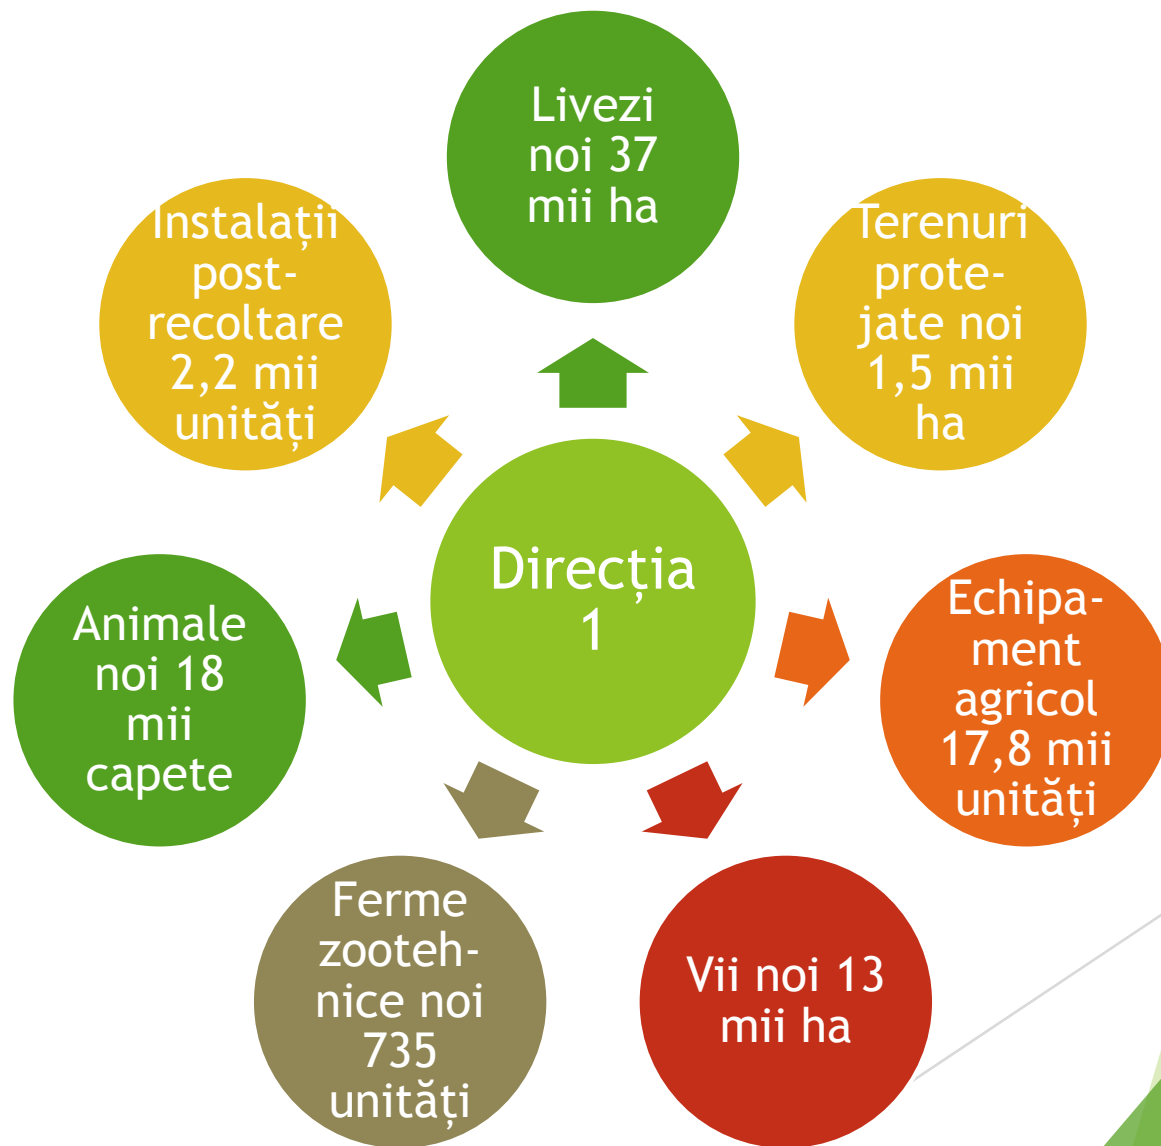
Livezi noi 37 mii ha

Terenuri protejate noi 1,5 mii ha

Echipament agricol 17,8 mii unități

Vii noi 13 mii ha

Ferme zootehnice noi 735 unități

Animale noi 18 mii capete

Instalații post-recoltare 2,2 mii unități

Direcția 1